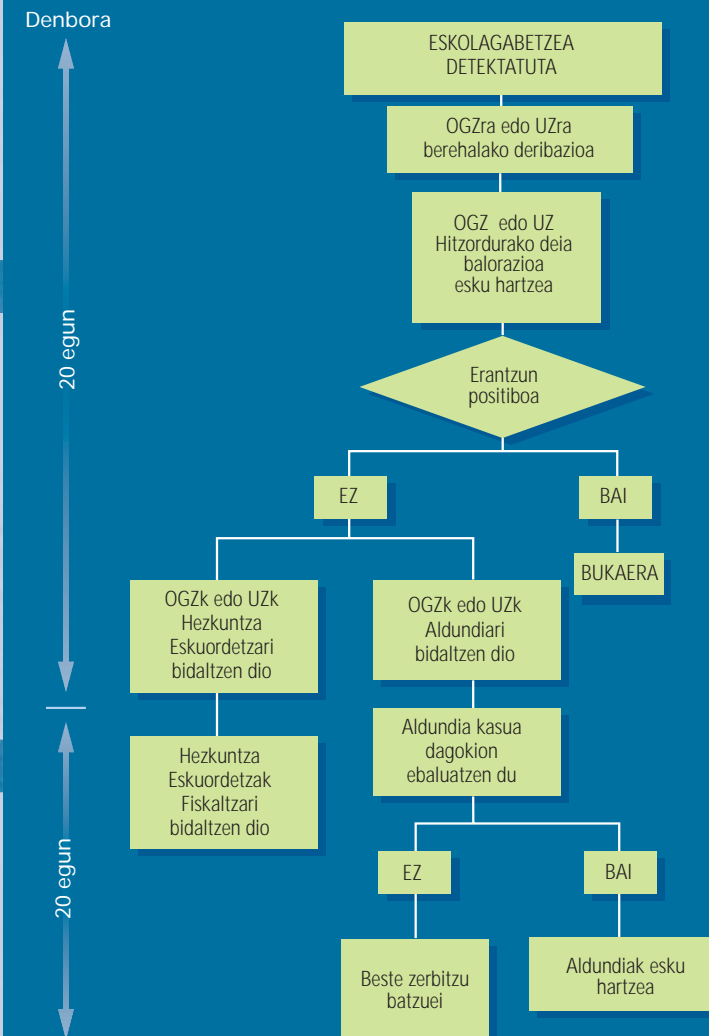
Denbora

20 egun

20 egun

ESKOLAGABETZEA DETEKTATUTA

OGZra edo UZra berehalako deribazioa

OGZ edo UZ Hitzordurako deia balorazioa esku hartzea

Erantzun positiboa

EZ

BAI

BUKAERA

OGZk edo UZk Hezkuntza Eskuordetzari bidaltzen dio

OGZk edo UZk Aldundiari bidaltzen dio

Hezkuntza Eskuordetzak Fiskaltzari bidaltzen dio

Aldundia kasua dagokion ebaluatzen du

EZ

BAI

Beste zerbitzu batzuei

Aldundiak esku hartzea